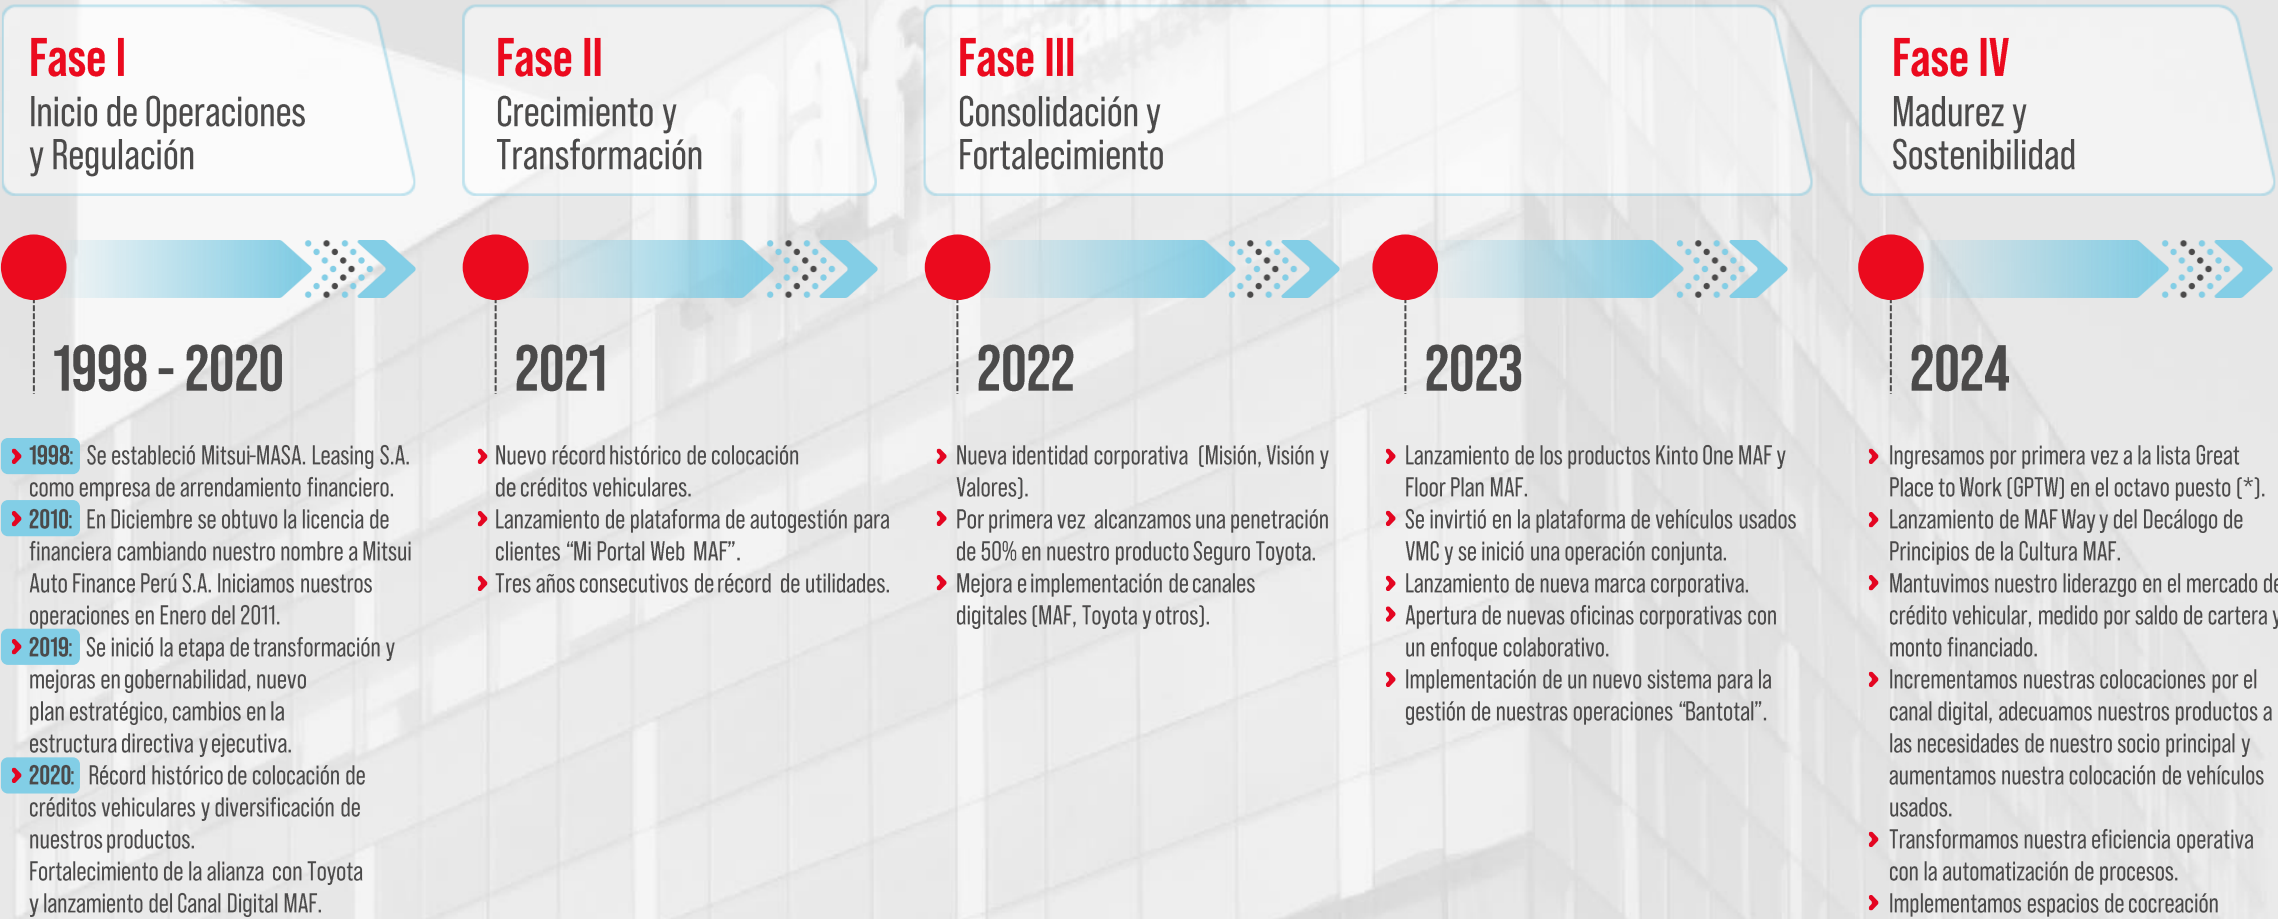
Fase I
Inicio de Operaciones y Regulación

Fase II
Crecimiento y Transformación

Fase III
Consolidación y Fortalecimiento

Fase IV
Madurez y Sostenibilidad

1998 - 2020

1998: Se estableció Mitsui-MASA. Leasing S.A. como empresa de arrendamiento financiero.
2010: En Diciembre se obtuvo la licencia de financiera cambiando nuestro nombre a Mitsui Auto Finance Perú S.A. Iniciamos nuestros operaciones en Enero del 2011.
2019: Se inició la etapa de transformación y mejoras en gobernabilidad, nuevo plan estratégico, cambios en la estructura directiva y ejecutiva.
2020: Récord histórico de colocación de créditos vehiculares y diversificación de nuestros productos.
Fortalecimiento de la alianza con Toyota y lanzamiento del Canal Digital MAF.

2021

Nuevo récord histórico de colocación de créditos vehiculares.
Lanzamiento de plataforma de autogestión para clientes "Mi Portal Web MAF".
Tres años consecutivos de récord de utilidades.

2022

Nueva identidad corporativa (Misión, Visión y Valores).
Por primera vez alcanzamos una penetración de 50% en nuestro producto Seguro Toyota.
Mejora e implementación de canales digitales (MAF, Toyota y otros).

2023

Lanzamiento de los productos Kinto One MAF y Floor Plan MAF.
Se invirtió en la plataforma de vehículos usados VMC y se inició una operación conjunta.
Lanzamiento de nueva marca corporativa.
Apertura de nuevas oficinas corporativas con un enfoque colaborativo.
Implementación de un nuevo sistema para la gestión de nuestras operaciones "Bantotal".

2024

Ingresamos por primera vez a la lista Great Place to Work (GPTW) en el octavo puesto (*).
Lanzamiento de MAF Way y del Decálogo de Principios de la Cultura MAF.
Mantuvimos nuestro liderazgo en el mercado de crédito vehicular, medido por saldo de cartera y monto financiado.
Incrementamos nuestras colocaciones por el canal digital, adecuamos nuestros productos a las necesidades de nuestro socio principal y aumentamos nuestra colocación de vehículos usados.
Transformamos nuestra eficiencia operativa con la automatización de procesos.
Implementamos espacios de cocreación